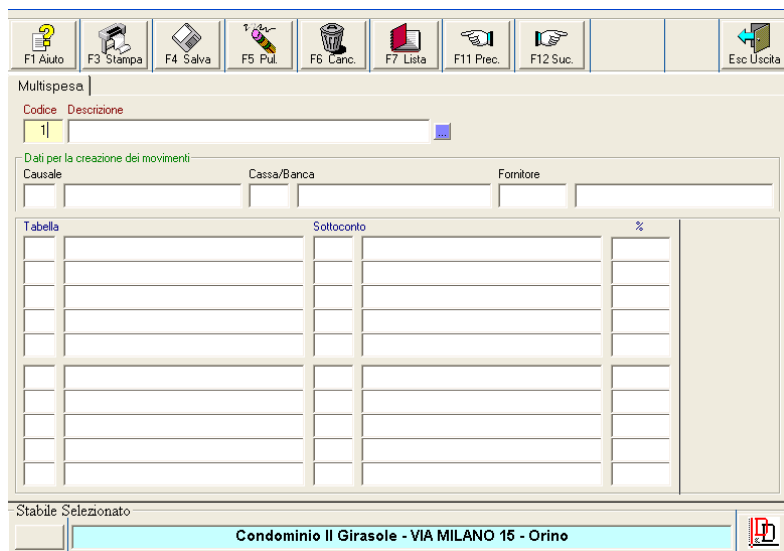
F1 Aiuto F3 Stampa F4 Salva F5 Pul. F6 Canc. F7 Lista F11 Prec. F12 Suc. Esc Uscita

Multispesa

Codice Descrizione

1 ...

Dati per la creazione dei movimenti

Causale Cassa/Banca Fornitore

Tabella Sottoconto %

Stabile Selezionato

Condominio Il Girasole - VIA MILANO 15 - Orino